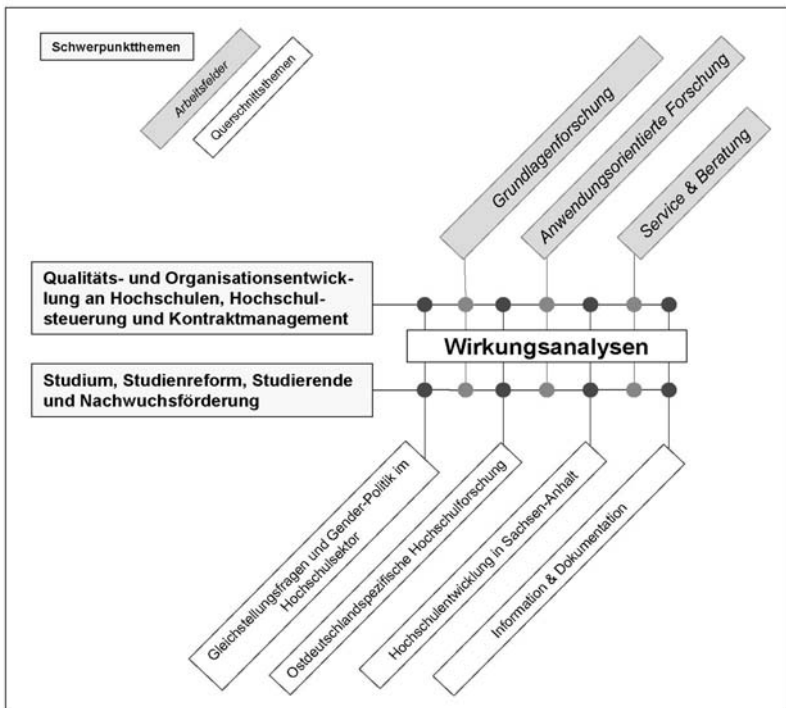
Schwerpunktthemen

Arbeitsfelder

Querschnittsthemen

Grundlagenforschung

Anwendungsorientierte Forschung

Service & Beratung

Qualitäts- und Organisationsentwicklung an Hochschulen, Hochschulsteuerung und Kontraktmanagement

Wirkungsanalysen

Studium, Studienreform, Studierende und Nachwuchsförderung

Gleichstellungsfragen und Gender-Politik im Hochschulsektor

Ostdeutschlandspezifische Hochschulforschung

Hochschulentwicklung in Sachsen-Anhalt

Information & Dokumentation